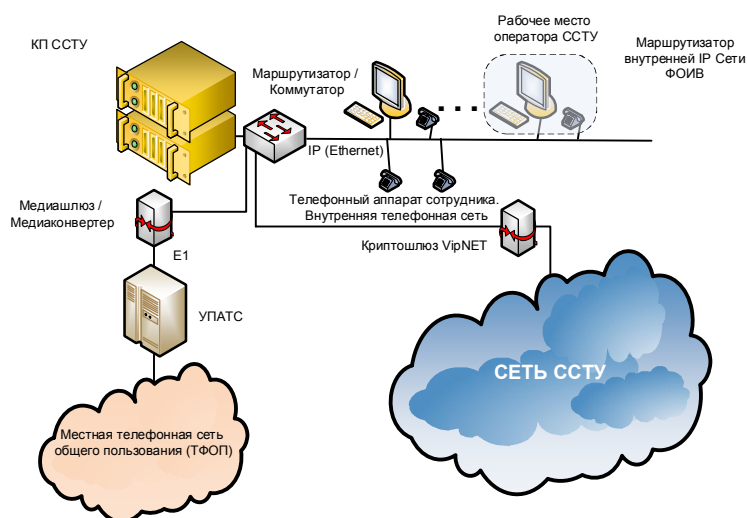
КП ССТУ

Рабочее место оператора ССТУ

Маршрутизатор внутренней IP Сети ФОИВ

Маршрутизатор / Коммутатор

IP (Ethernet)

Медиашлюз / Медиаконвертер

Телефонный аппарат сотрудника. Внутренняя телефонная сеть

E1

Криптошлюз VipNET

УПАТС

СЕТЬ ССТУ

Местная телефонная сеть общего пользования (ТФОП)